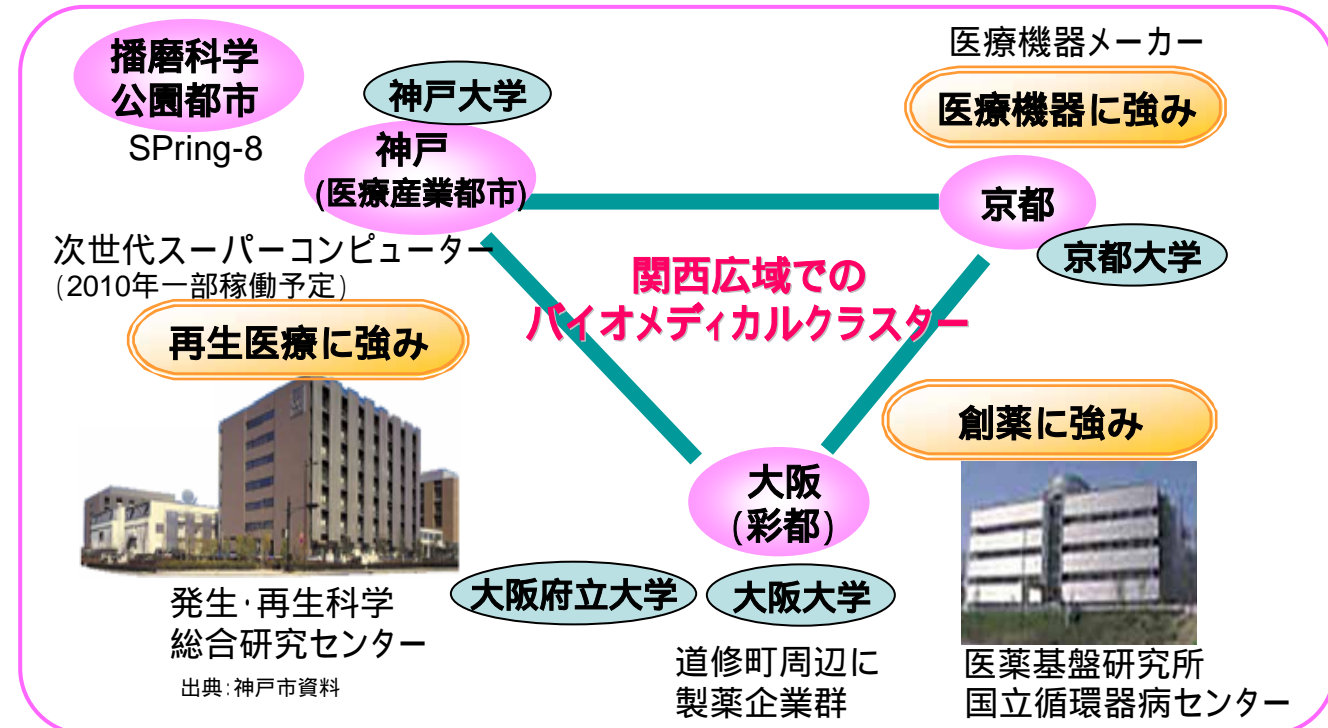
播磨科学
公園都市
SPring-8

神戸大学

神戸
(医療産業都市)

医療機器メーカー

医療機器に強み

京都

京都大学

次世代スーパーコンピューター
(2010年一部稼働予定)

関西広域での
バイオメディカルクラスター

再生医療に強み

創薬に強み

大阪
(彩都)

大阪府立大学

大阪大学

発生·再生科学
総合研究センター

出典:神戸市資料

道修町周辺に
製薬企業群

医薬基盤研究所
国立循環器病センター